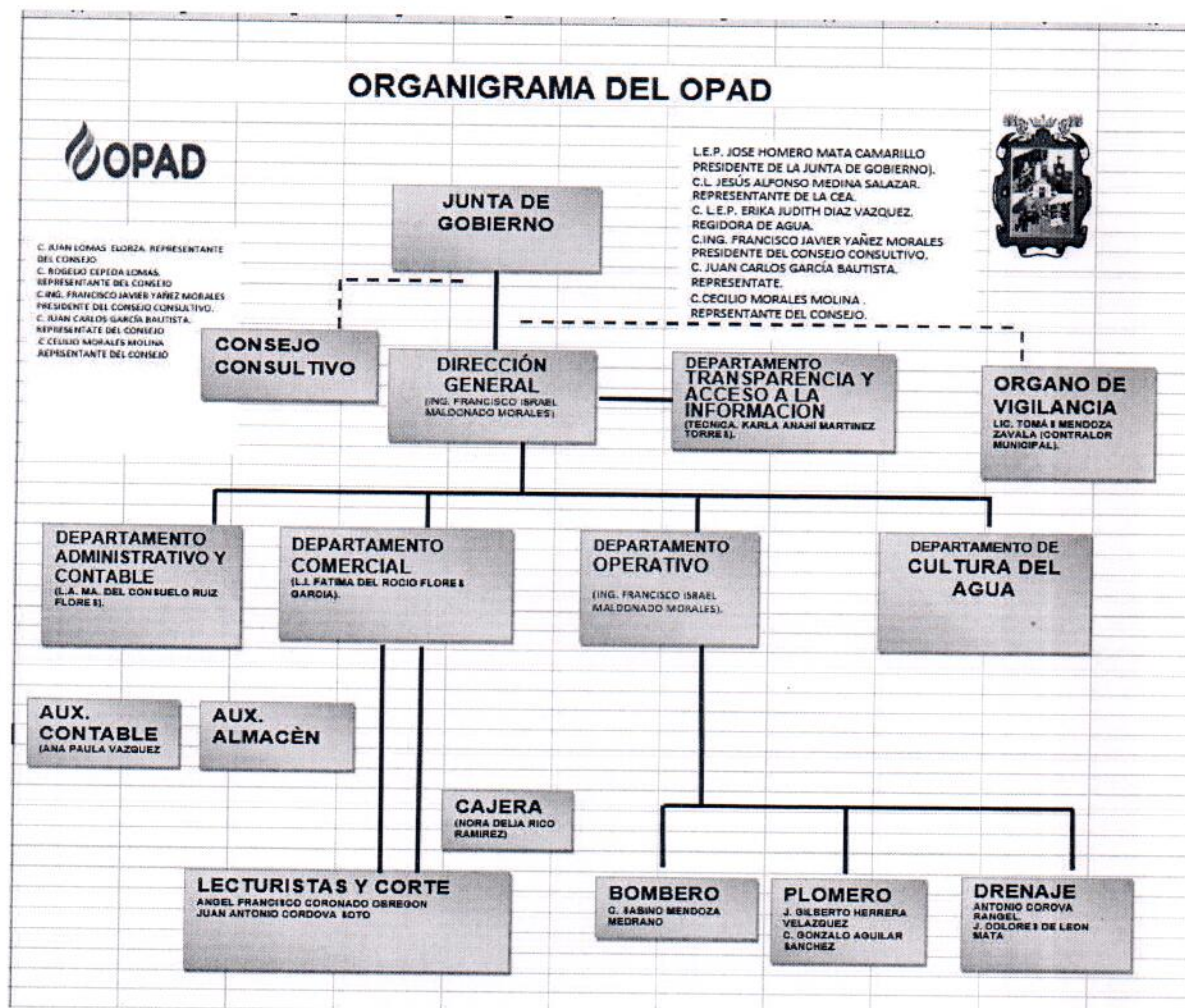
ORGANIGRAMA DEL OPAD

OPAD

L.E.P. JOSE HOMERO MATA CAMARILLO PRESIDENTE DE LA JUNTA DE GOBIERNO). C.L. JESÚS ALFONSO MEDINA SALAZAR. REPRESENTANTE DE LA CEA. C. L.E.P. ERIKA JUDITH DIAZ VAZQUEZ. REGIDORA DE AGUA. C.ING. FRANCISCO JAVIER YAÑEZ MORALES PRESIDENTE DEL CONSEJO CONSULTIVO. C. JUAN CARLOS GARCÍA BAUTISTA. REPRESENTATE. C.CECILIO MORALES MOLINA . REPRSENTANTE DEL CONSEJO.

JUNTA DE GOBIERNO

C. JUAN LOMAS ELORZA. REPRESENTANTE DEL CONSEJO. C. ROGELIO CEPEDA LOMAS. REPRESENTANTE DEL CONSEJO C.ING. FRANCISCO JAVIER YAÑEZ MORALES PRESIDENTE DEL CONSEJO CONSULTIVO. C. JUAN CARLOS GARCÍA BAUTISTA. REPRESENTATE DEL CONSEJO .C CELILIO MORALES MOLINA REPRSENTANTE DEL CONSEJO

CONSEJO CONSULTIVO

DIRECCIÓN GENERAL (ING. FRANCISCO ISRAEL MALDONADO MORALES)

DEPARTAMENTO TRANSPARENCIA Y ACCESO A LA INFORMACION (TECNICA. KARLA ANAHÍ MARTINEZ TORRES).

ORGANO DE VIGILANCIA LIC. TOMÁS MENDOZA ZAVALA (CONTRALOR MUNICIPAL).

DEPARTAMENTO ADMINISTRATIVO Y CONTABLE (L.A. MA. DEL CONSUELO RUIZ FLORES).

DEPARTAMENTO COMERCIAL (L.I. FATIMA DEL ROCIO FLORES GARCIA).

DEPARTAMENTO OPERATIVO (ING. FRANCISCO ISRAEL MALDONADO MORALES).

DEPARTAMENTO DE CULTURA DEL AGUA

AUX. CONTABLE (ANA PAULA VAZQUEZ

AUX. ALMACÈN

CAJERA (NORA DELIA RICO RAMIREZ)

LECTURISTAS Y CORTE ANGEL FRANCISCO CORONADO OBREGON JUAN ANTONIO CORDOVA SOTO

BOMBERO C. SABINO MENDOZA MEDRANO

PLOMERO J. GILBERTO HERRERA VELAZQUEZ C. GONZALO AGUILAR SANCHEZ

DRENAJE ANTONIO COROVA RANGEL. J. DOLORES DE LEON MATA